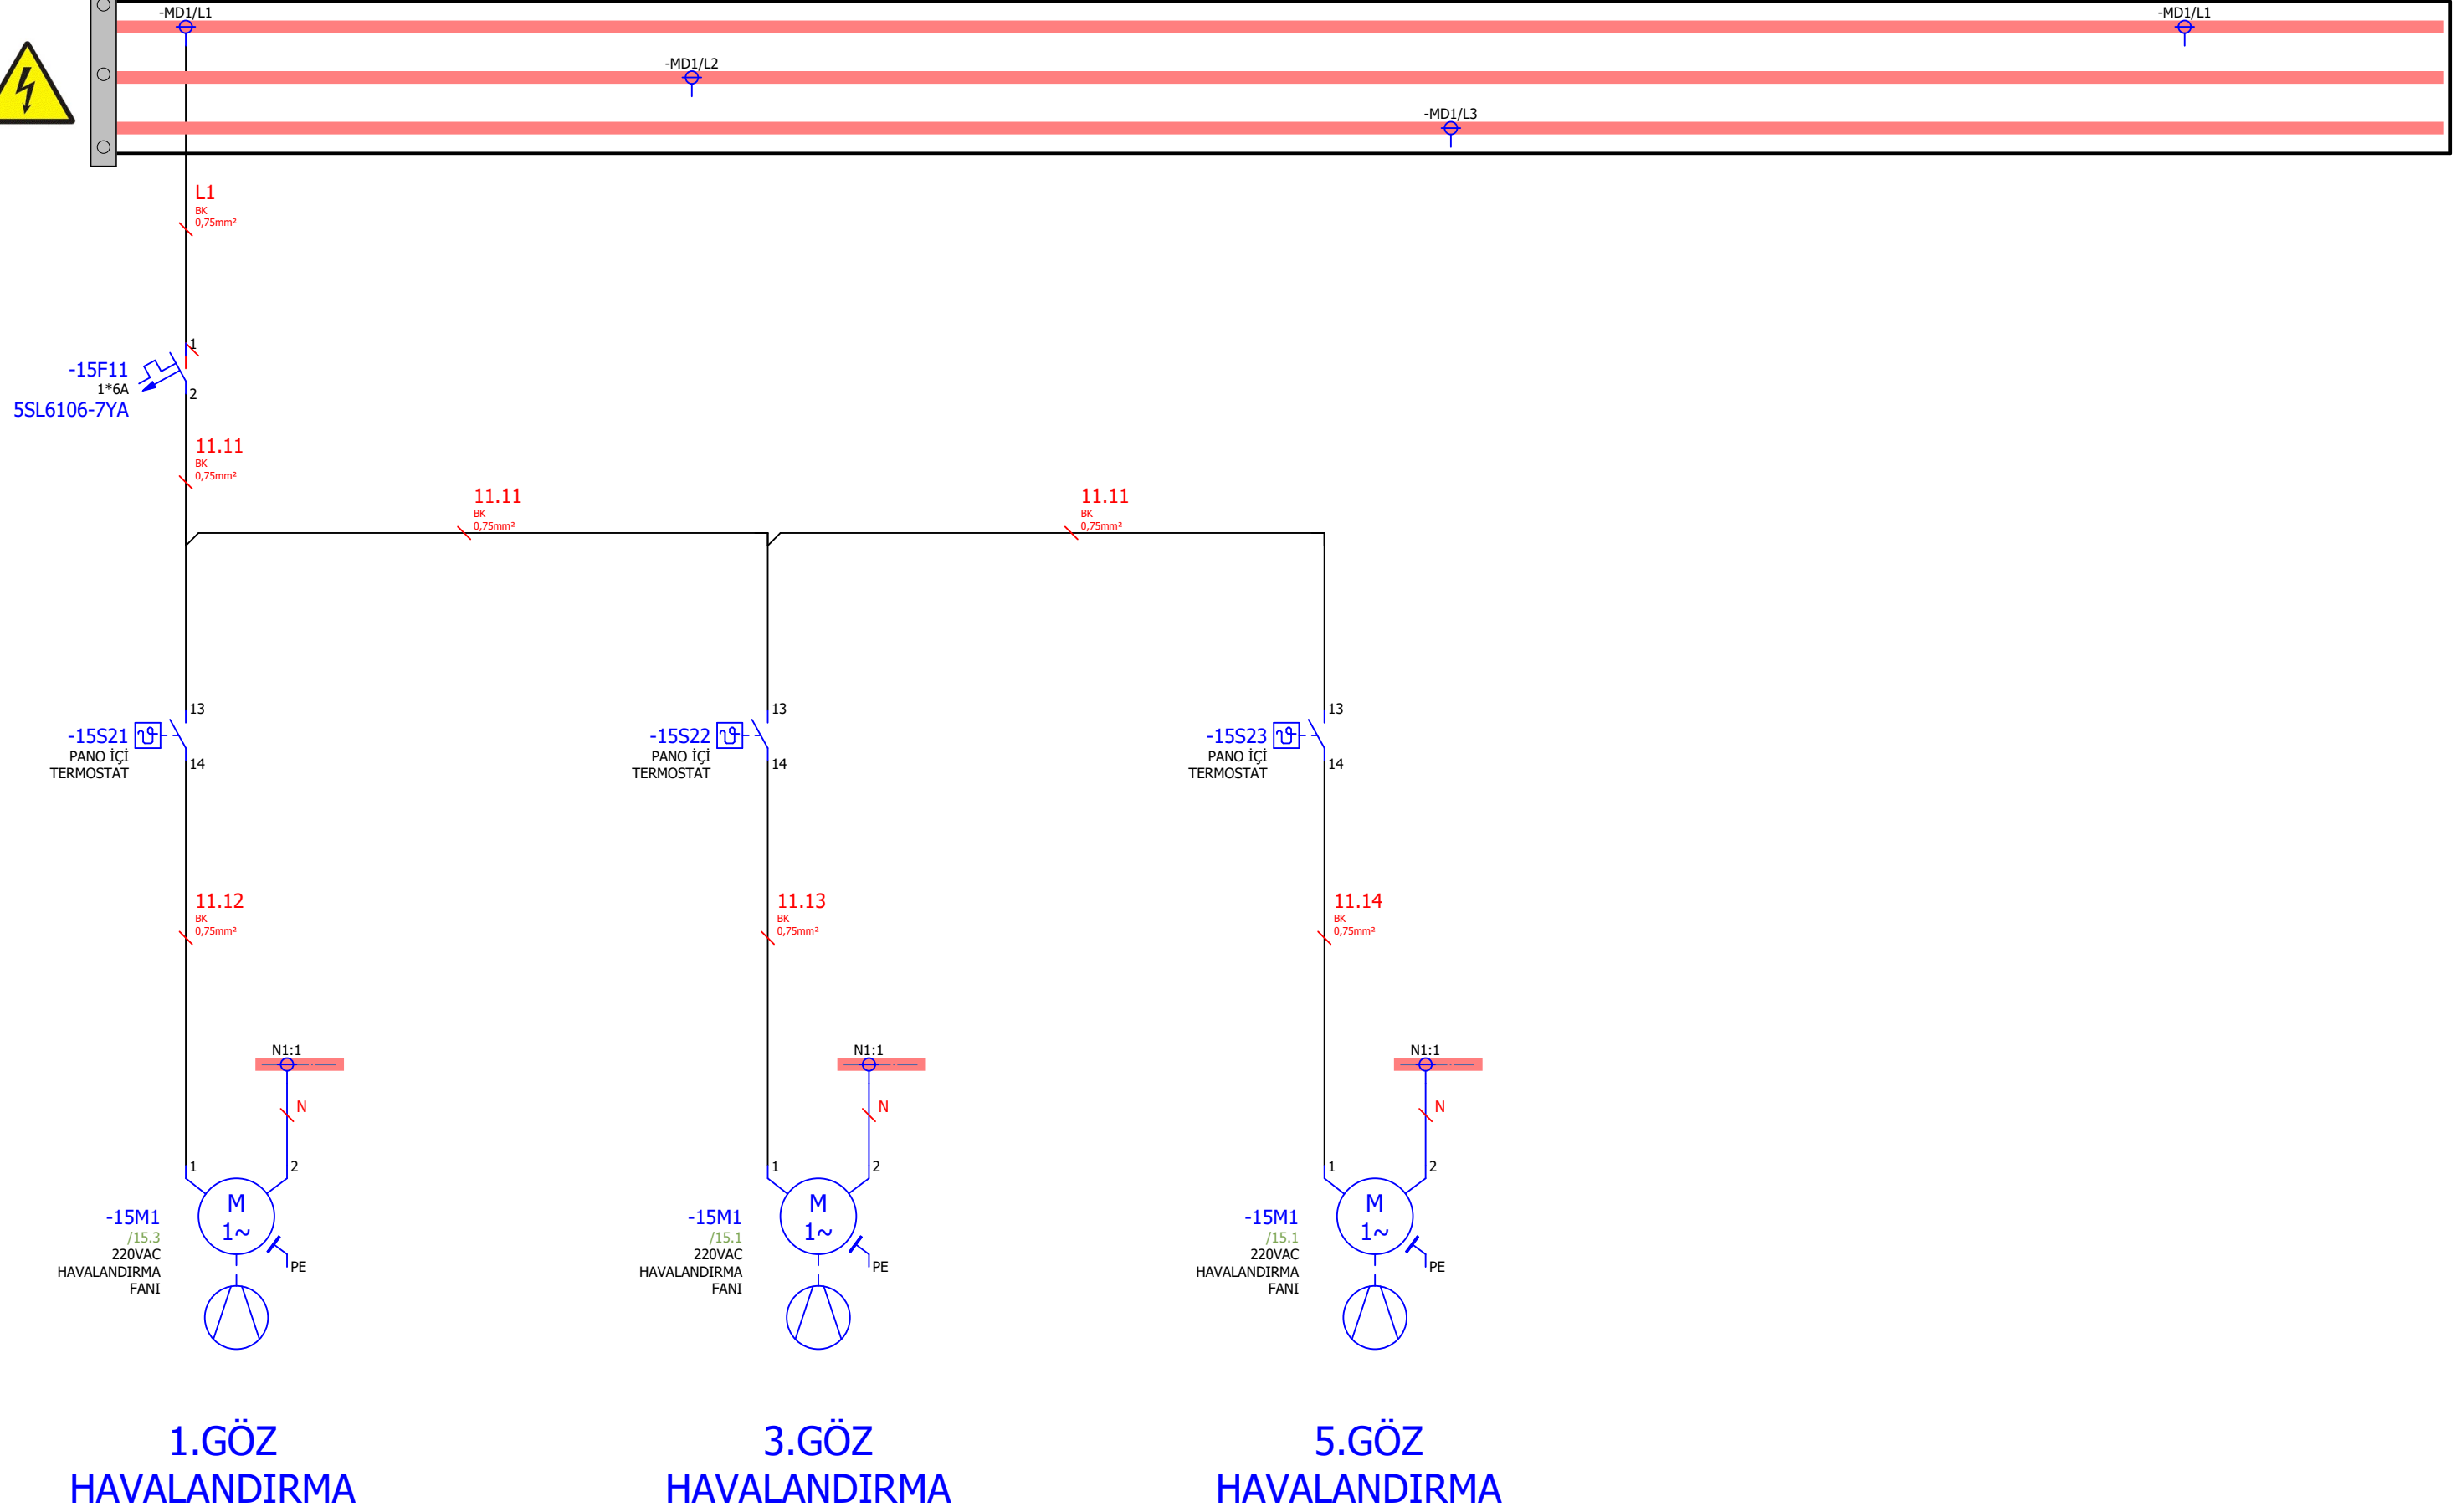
-MD1/L1
-MD1/L1
-MD1/L2
-MD1/L3

L1
BK
0,75mm²

1
-15F11
1*6A
5SL6106-7YA
2

11.11
BK
0,75mm²

11.11
BK
0,75mm²

11.11
BK
0,75mm²

13
-15S21
PANO İÇİ
TERMOSTAT
14

13
-15S22
PANO İÇİ
TERMOSTAT
14

13
-15S23
PANO İÇİ
TERMOSTAT
14

11.12
BK
0,75mm²

11.13
BK
0,75mm²

11.14
BK
0,75mm²

N1:1
N
1
2
M
1~
-15M1
/15.3
220VAC
HAVALANDIRMA
FANI
PE

N1:1
N
1
2
M
1~
-15M1
/15.1
220VAC
HAVALANDIRMA
FANI
PE

N1:1
N
1
2
M
1~
-15M1
/15.1
220VAC
HAVALANDIRMA
FANI
PE

1.GÖZ
HAVALANDIRMA

3.GÖZ
HAVALANDIRMA

5.GÖZ
HAVALANDIRMA